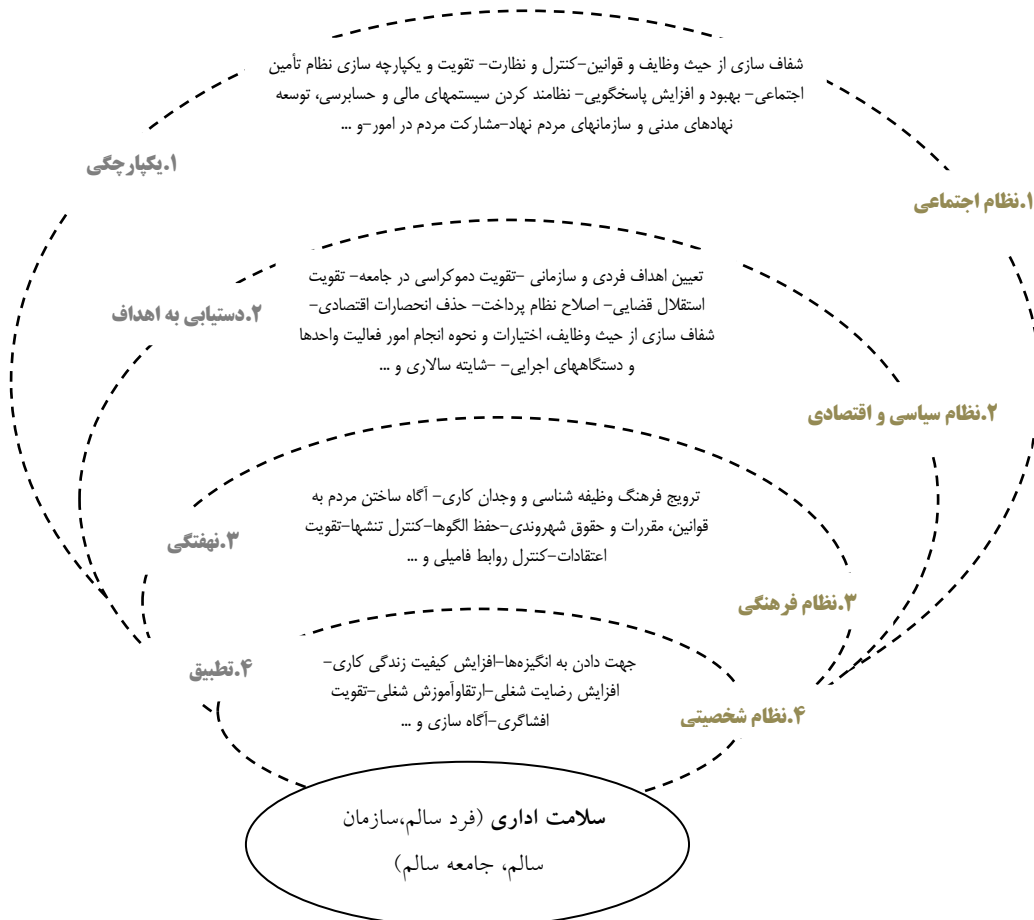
شفاف سازی از حیث وظایف و قوانین-کنترل و نظارت- تقویت و یکپارچه سازی نظام تأمین اجتماعی- بهبود و افزایش پاسخگویی- نظامند کردن سیستمهای مالی و حسابرسی، توسعه نهادهای مدنی و سازمانهای مردم نهاد-مشارکت مردم در امور-و ...

۱.یکپارچگی

۱.نظام اجتماعی

تعیین اهداف فردی و سازمانی -تقویت دموکراسی در جامعه- تقویت استقلال قضایی- اصلاح نظام پرداخت- حذف انحصارات اقتصادی- شفاف سازی از حیث وظایف، اختیارات و نحوه انجام امور فعالیت واحدها و دستگاههای اجرایی- -شایته سالاری و ...

۲.دستیابی به اهداف

۲.نظام سیاسی و اقتصادی

ترویج فرهنگ وظیفه شناسی و وجدان کاری- آگاه ساختن مردم به قوانین، مقررات و حقوق شهروندی-حفظ الگوها-کنترل تنشها-تقویت اعتقادات-کنترل روابط فامیلی و ...

۳.نهفتگی

۳.نظام فرهنگی

جهت دادن به انگیزه‌ها-افزایش کیفیت زندگی کاری- افزایش رضایت شغلی-ارتقاوآموزش شغلی-تقویت افشاگری-آگاه سازی و ...

۴.تطبیق

۴.نظام شخصیتی

سلامت اداری (فرد سالم،سازمان سالم، جامعه سالم)